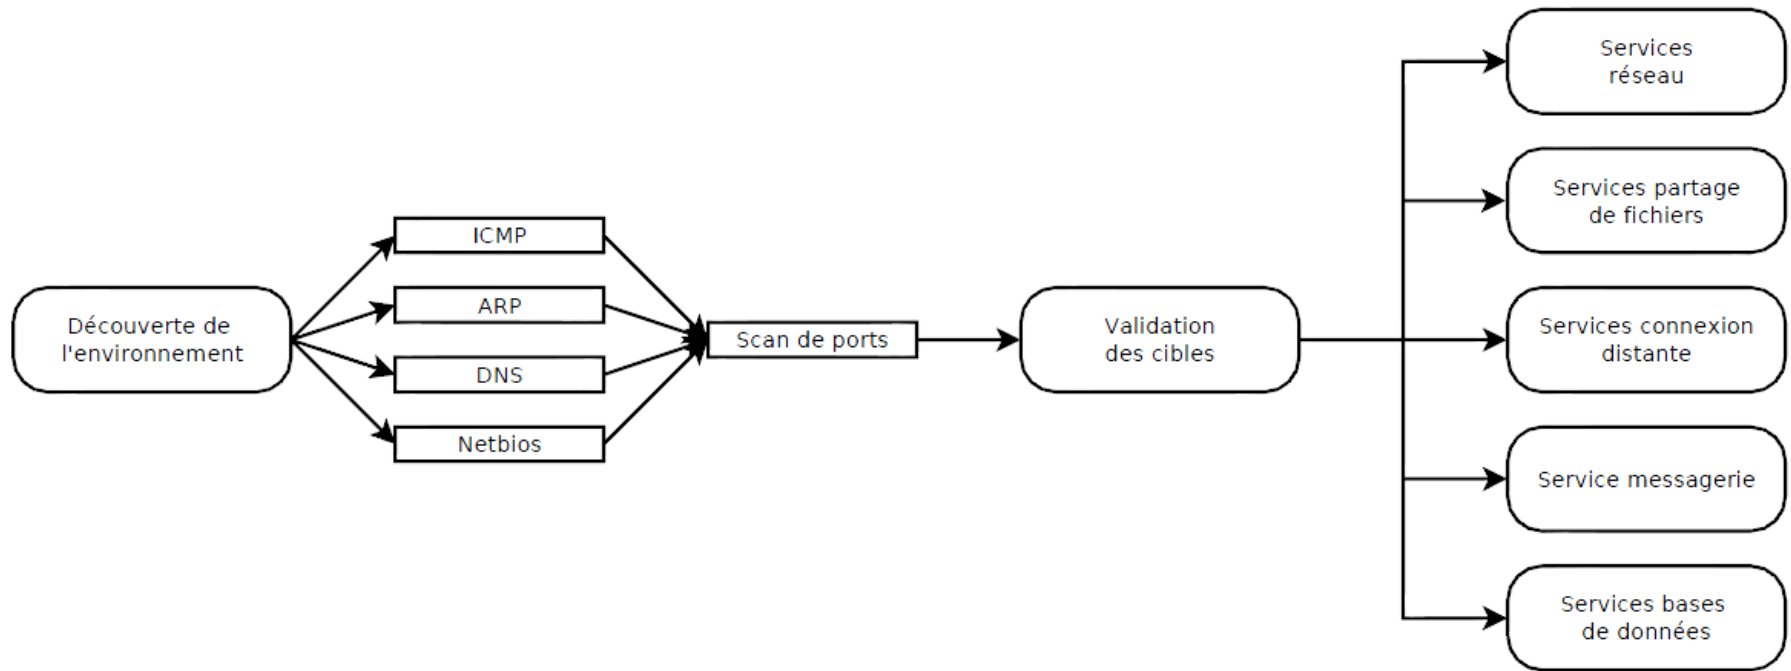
Découverte de l'environnement

ICMP

ARP

DNS

Netbios

Scan de ports

Validation des cibles

Services réseau

Services partage de fichiers

Services connexion distante

Service messagerie

Services bases de données